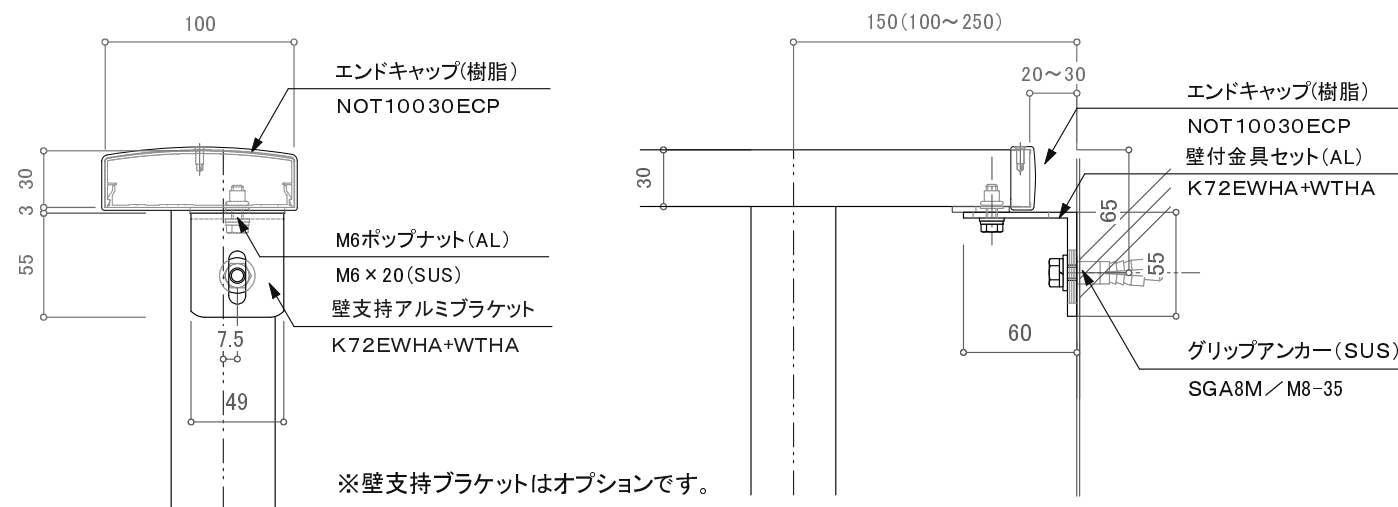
100

エンドキャップ(樹脂)
NOT10030ECP

30
3
55

M6ポップナット(AL)
M6×20(SUS)
壁支持アルミブラケット
K72EWHA+WTHA

7.5
49

150(100～250)

20～30

エンドキャップ(樹脂)
NOT10030ECP
壁付金具セット(AL)
K72EWHA+WTHA

30
65
55
60

グリップアンカー(SUS)
SGA8M／M8-35

※壁支持ブラケットはオプションです。